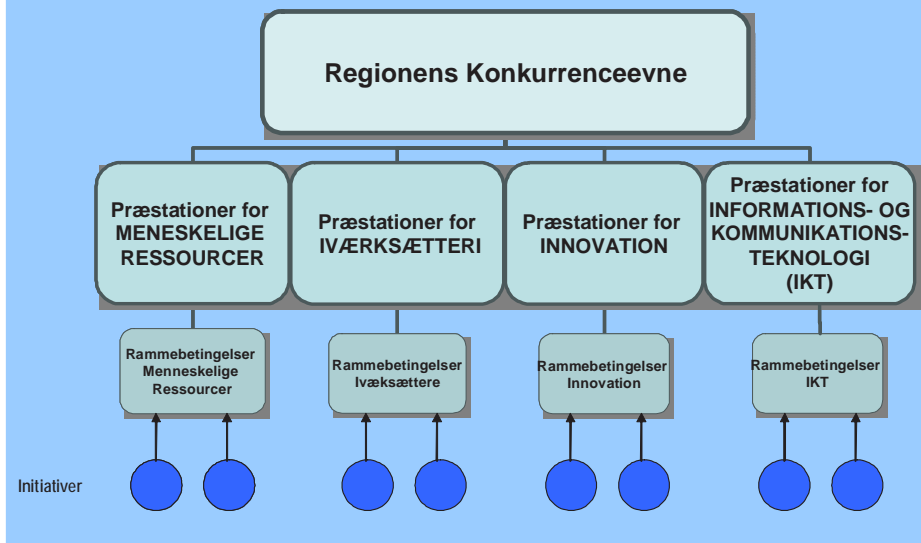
Regionens Konkurrenceevne

Præstationer for MENESKELIGE RESSOURCER

Præstationer for IVÆRKSÆTTERI

Præstationer for INNOVATION

Præstationer for INFORMATIONS- OG KOMMUNIKATIONS-TEKNOLOGI (IKT)

Rammebetingelser Menneskelige Ressourcer

Rammebetingelser Ivæksættere

Rammebetingelser Innovation

Rammebetingelser IKT

Initiativer